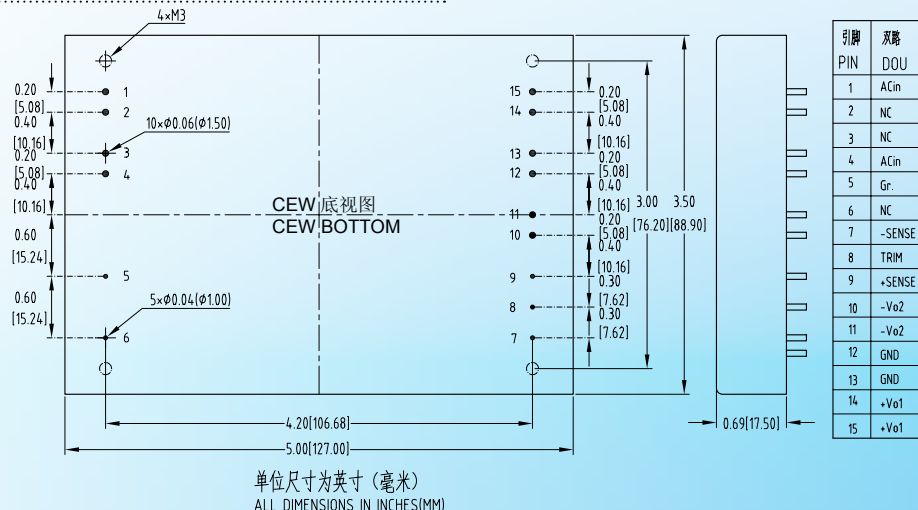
4×M3

0.20
[5.08]
0.40
[10.16]
0.20
[5.08]
0.40
[10.16]
0.60
[15.24]
0.60
[15.24]

1
2
10×Φ0.06(Φ1.50)
3
4
5
5×Φ0.04(Φ1.00)
6

CEW 底视图
CEW BOTTOM

15
14
13
12
11
10
9
8
7

0.20
[5.08]
0.40
[10.16]
0.20
[5.08]
0.40
[10.16]
0.20
[5.08]
0.40
[10.16]
0.30
[7.62]
0.30
[7.62]

3.00
[76.20]
3.50
[88.90]

4.20[106.68]
5.00[127.00]
0.69[17.50]

单位尺寸为英寸（毫米）
ALL DIMENSIONS IN INCHES(MM)

| 引脚 PIN | 双路 DOU |
|---|---|
| 1 | ACin |
| 2 | NC |
| 3 | NC |
| 4 | ACin |
| 5 | Gr. |
| 6 | NC |
| 7 | -SENSE |
| 8 | TRIM |
| 9 | +SENSE |
| 10 | -Vo2 |
| 11 | -Vo2 |
| 12 | GND |
| 13 | GND |
| 14 | +Vo1 |
| 15 | +Vo1 |